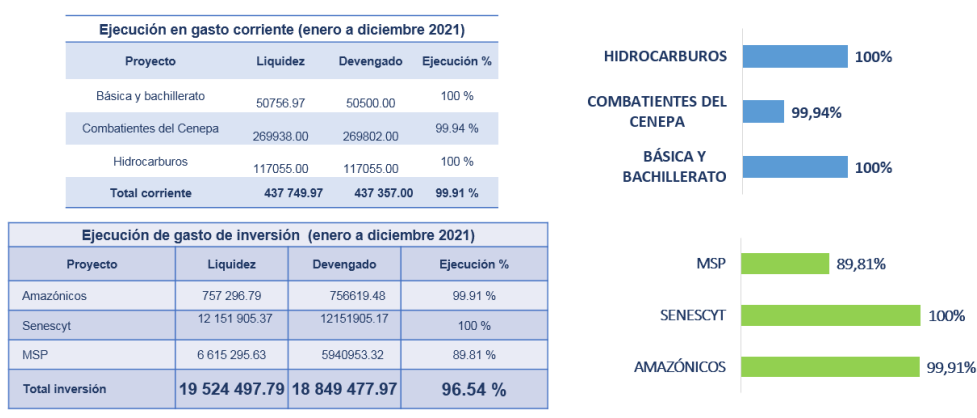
Ejecución en gasto corriente (enero a diciembre 2021)

| Proyecto | Liquidez | Devengado | Ejecución % |
|---|---|---|---|
| Básica y bachillerato | 50756.97 | 50500.00 | 100 % |
| Combatientes del Cenepa | 269938.00 | 269802.00 | 99.94 % |
| Hidrocarburos | 117055.00 | 117055.00 | 100 % |
| Total corriente | 437 749.97 | 437 357.00 | 99.91 % |

HIDROCARBUROS 100%
COMBATIENTES DEL CENEPA 99,94%
BÁSICA Y BACHILLERATO 100%

Ejecución de gasto de inversión (enero a diciembre 2021)

| Proyecto | Liquidez | Devengado | Ejecución % |
|---|---|---|---|
| Amazónicos | 757 296.79 | 756619.48 | 99.91 % |
| Senescyt | 12 151 905.37 | 12151905.17 | 100 % |
| MSP | 6 615 295.63 | 5940953.32 | 89.81 % |
| Total inversión | 19 524 497.79 | 18 849 477.97 | 96.54 % |

MSP 89,81%
SENESCYT 100%
AMAZÓNICOS 99,91%